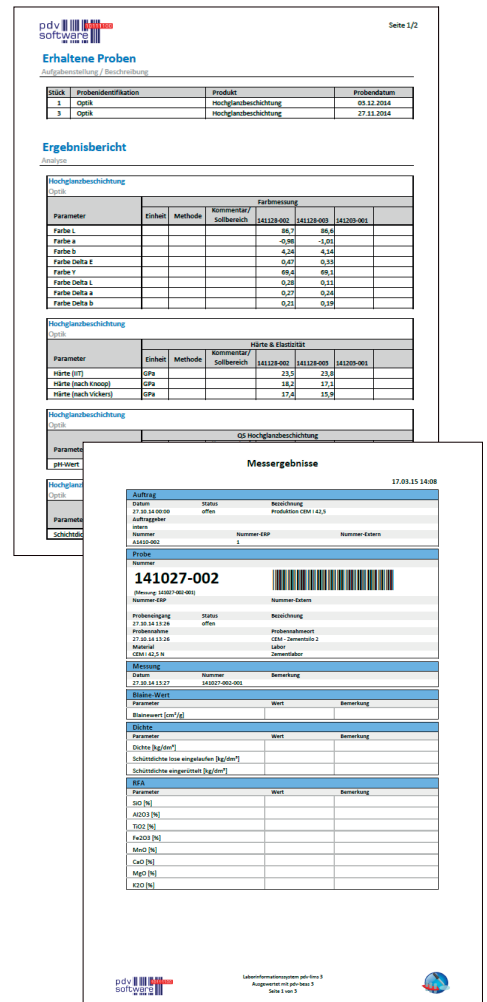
pdv software

Seite 1/2

Erhaltene Proben
Aufgabenstellung / Beschreibung

| Stück | Probenidentifikation | Produkt | Probendatum |
|---|---|---|---|
| 1 | Optik | Hochglanzbeschichtung | 03.12.2014 |
| 3 | Optik | Hochglanzbeschichtung | 27.11.2014 |

Ergebnisbericht
Analyse

Hochglanzbeschichtung
Optik

| Parameter | Einheit | Methode | Kommentar/ Sollbereich | Farbmessung 141128-002 | 141128-003 | 141203-001 |
|---|---|---|---|---|---|---|
| Farbe L | | | | 86,7 | 86,6 | |
| Farbe a | | | | -0,98 | -1,01 | |
| Farbe b | | | | 4,24 | 4,14 | |
| Farbe Delta E | | | | 0,47 | 0,33 | |
| Farbe Y | | | | 69,4 | 69,1 | |
| Farbe Delta L | | | | 0,28 | 0,11 | |
| Farbe Delta a | | | | 0,27 | 0,24 | |
| Farbe Delta b | | | | 0,21 | 0,19 | |

Hochglanzbeschichtung
Optik

| Parameter | Einheit | Methode | Kommentar/ Sollbereich | Härte & Elastizität 141128-002 | 141128-003 | 141203-001 |
|---|---|---|---|---|---|---|
| Härte (IIT) | GPa | | | 23,5 | 23,8 | |
| Härte (nach Knoop) | GPa | | | 18,2 | 17,1 | |
| Härte (nach Vickers) | GPa | | | 17,4 | 15,9 | |

Hochglanzbeschichtung
Optik

Parameter
QS Hochglanzbeschichtung
pH-Wert

Hochglanzbeschichtung
Optik

Parameter
Schichtdic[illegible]

Messergebnisse

17.03.15 14:08

Auftrag
| Datum | Status | Bezeichnung | |
|---|---|---|---|
| 27.10.14 00:00 | offen | Produktion CEM I 42,5 | |
| Auftraggeber | | | |
| intern | | | |
| Nummer | Nummer-ERP | | Nummer-Extern |
| A1410-002 | 1 | | |

Probe
Nummer
141027-002
(Messung: 141027-002-001)
Nummer-ERP
Nummer-Extern
Probeneingang | Status | Bezeichnung
27.10.14 13:26 | offen
Probennahme | Probennahmeort
27.10.14 13:26 | CEM - Zementsilo 2
Material | Labor
CEM I 42,5 N | Zementlabor

Messung
| Datum | Nummer | Bemerkung |
|---|---|---|
| 27.10.14 13:27 | 141027-002-001 | |

Blaine-Wert
| Parameter | Wert | Bemerkung |
|---|---|---|
| Blainewert [cm²/g] | | |

Dichte
| Parameter | Wert | Bemerkung |
|---|---|---|
| Dichte [kg/dm³] | | |
| Schüttdichte lose eingelaufen [kg/dm³] | | |
| Schüttdichte eingerüttelt [kg/dm³] | | |

RFA
| Parameter | Wert | Bemerkung |
|---|---|---|
| SiO [%] | | |
| Al2O3 [%] | | |
| TiO2 [%] | | |
| Fe2O3 [%] | | |
| MnO [%] | | |
| CaO [%] | | |
| MgO [%] | | |
| K2O [%] | | |

pdv software

Laborinformationssystem pdv-lims 5
Ausgewertet mit pdv-besc 5
Seite 1 von 5